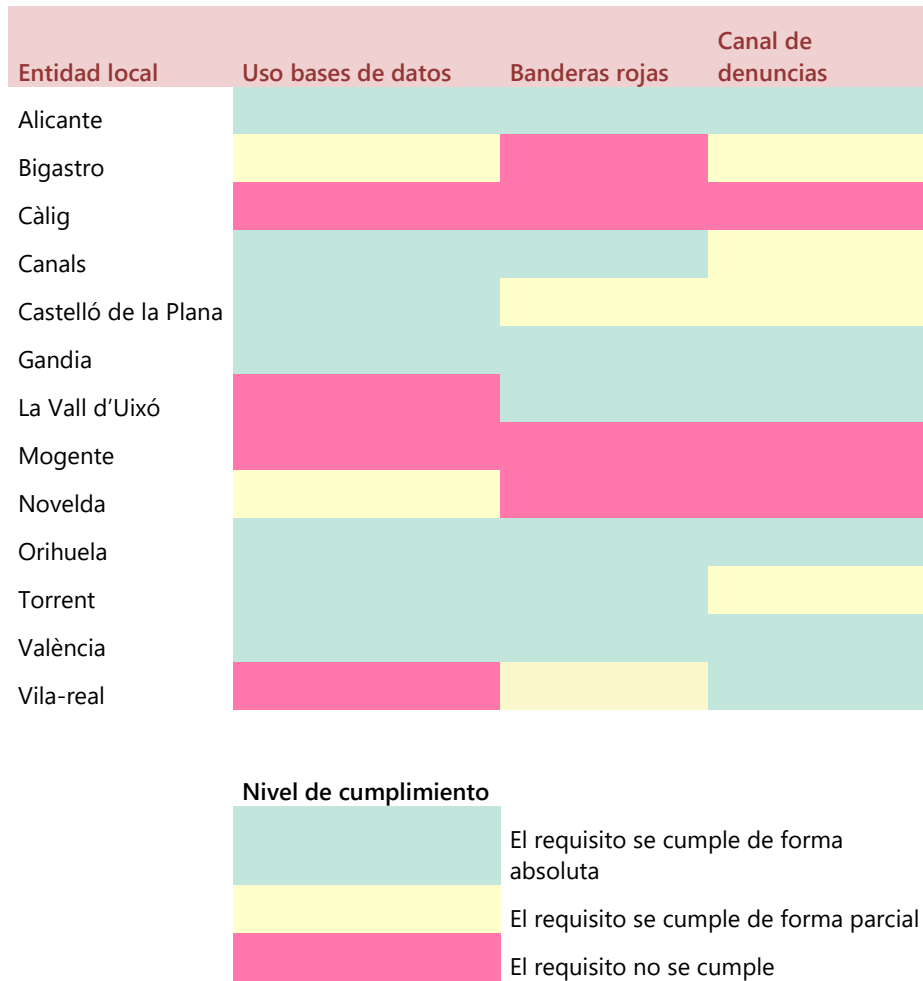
| Entidad local | Uso bases de datos | Banderas rojas | Canal de denuncias |
|---|---|---|---|
| Alicante | | | |
| Bigastro | | | |
| Càlig | | | |
| Canals | | | |
| Castelló de la Plana | | | |
| Gandia | | | |
| La Vall d'Uixó | | | |
| Mogente | | | |
| Novelda | | | |
| Orihuela | | | |
| Torrent | | | |
| València | | | |
| Vila-real | | | |

Nivel de cumplimiento

El requisito se cumple de forma absoluta

El requisito se cumple de forma parcial

El requisito no se cumple